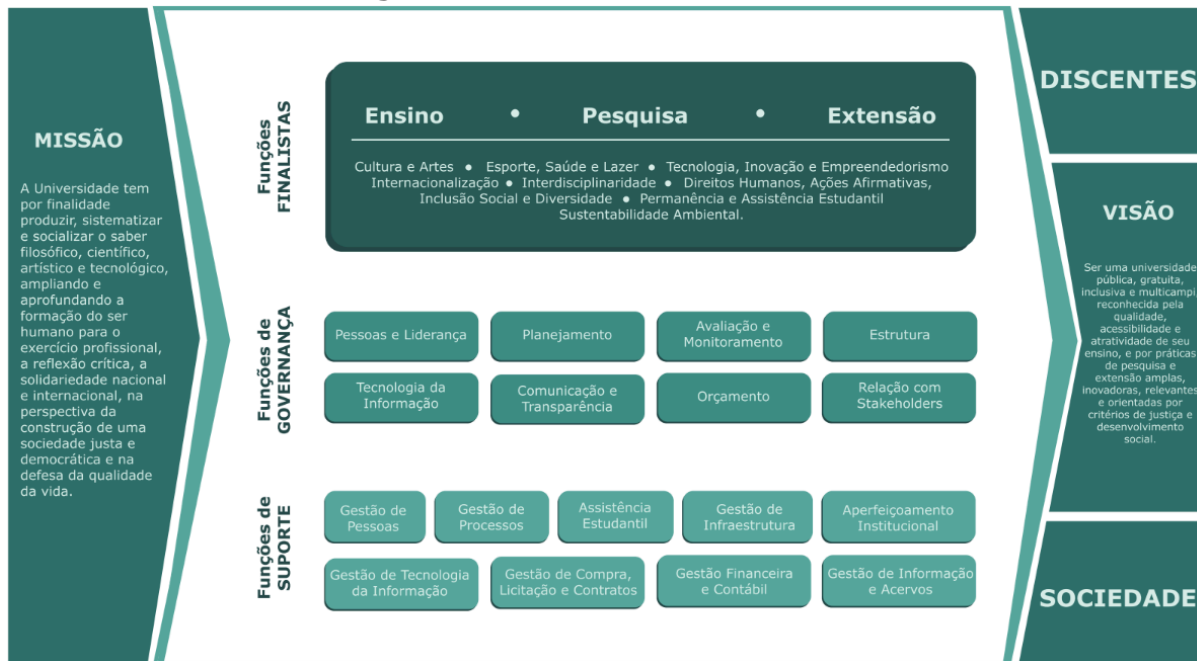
MISSÃO

A Universidade tem por finalidade produzir, sistematizar e socializar o saber filosófico, científico, artístico e tecnológico, ampliando e aprofundando a formação do ser humano para o exercício profissional, a reflexão crítica, a solidariedade nacional e internacional, na perspectiva da construção de uma sociedade justa e democrática e na defesa da qualidade da vida.

Funções FINALISTAS

Ensino • Pesquisa • Extensão

Cultura e Artes • Esporte, Saúde e Lazer • Tecnologia, Inovação e Empreendedorismo Internacionalização • Interdisciplinaridade • Direitos Humanos, Ações Afirmativas, Inclusão Social e Diversidade • Permanência e Assistência Estudantil Sustentabilidade Ambiental.

Funções de GOVERNANÇA

Pessoas e Liderança

Planejamento

Avaliação e Monitoramento

Estrutura

Tecnologia da Informação

Comunicação e Transparência

Orçamento

Relação com Stakeholders

Funções de SUPORTE

Gestão de Pessoas

Gestão de Processos

Assistência Estudantil

Gestão de Infraestrutura

Aperfeiçoamento Institucional

Gestão de Tecnologia da Informação

Gestão de Compra, Licitação e Contratos

Gestão Financeira e Contábil

Gestão de Informação e Acervos

DISCENTES

VISÃO

Ser uma universidade pública, gratuita, inclusiva e multicampi reconhecida pela qualidade, acessibilidade e atratividade de seu ensino, e por práticas de pesquisa e extensão amplas, inovadoras, relevantes e orientadas por critérios de justiça e desenvolvimento social.

SOCIEDADE